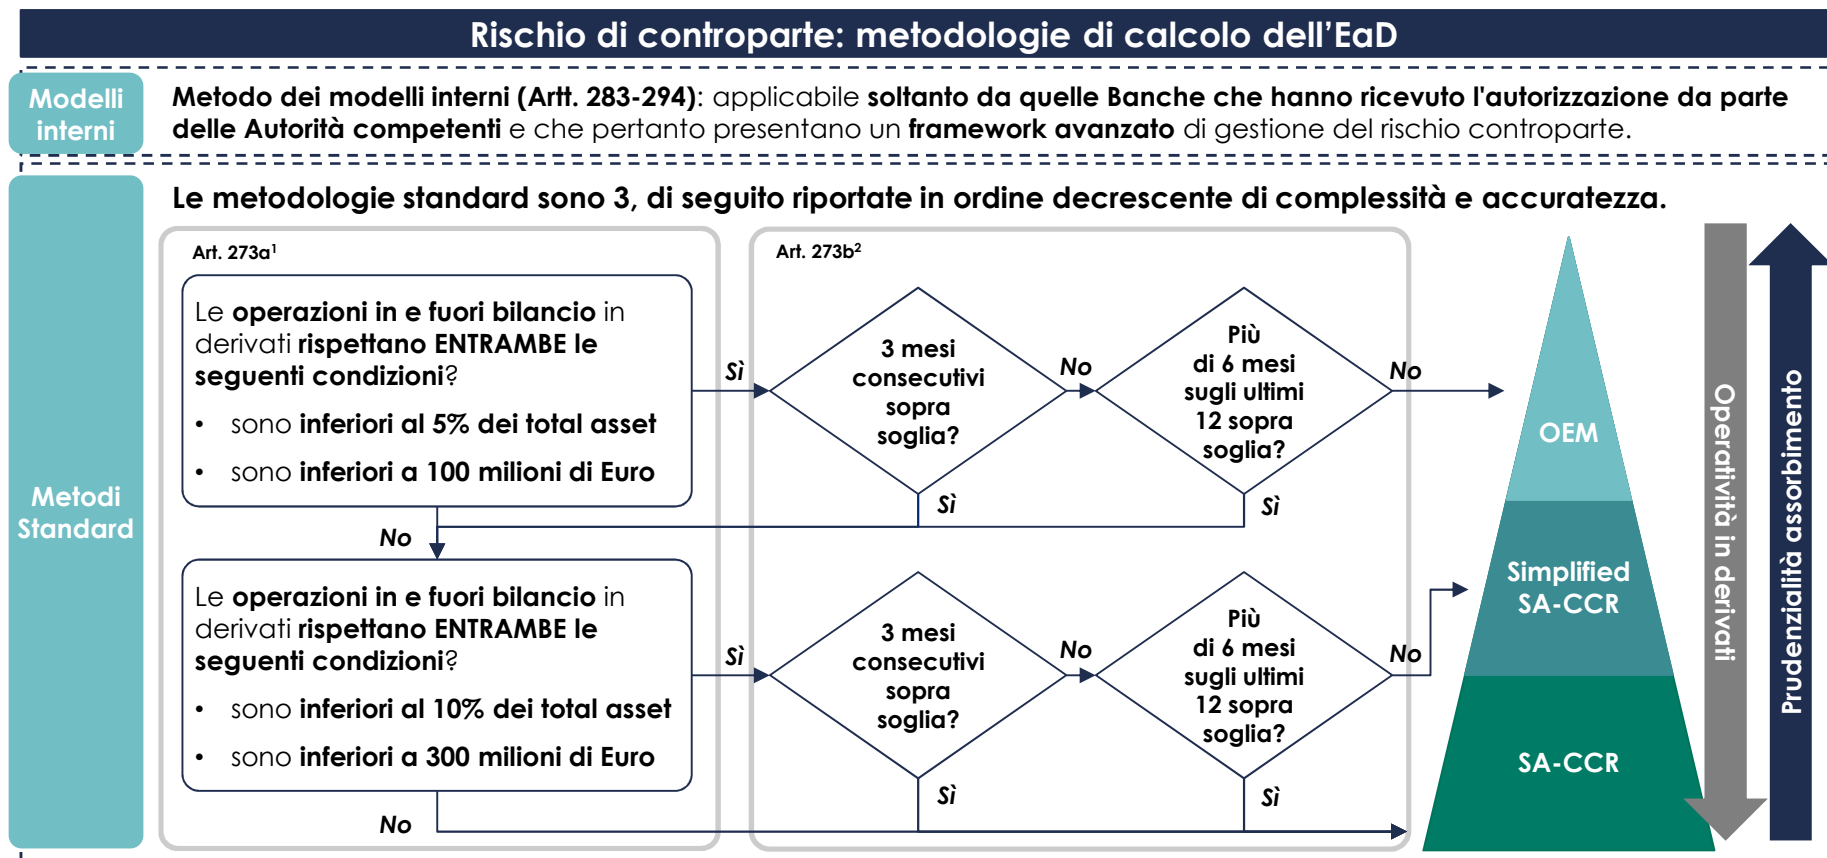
Rischio di controparte: metodologie di calcolo dell’EaD

Modelli interni

Metodo dei modelli interni (Artt. 283-294): applicabile soltanto da quelle Banche che hanno ricevuto l'autorizzazione da parte delle Autorità competenti e che pertanto presentano un framework avanzato di gestione del rischio controparte.

Metodi Standard

Le metodologie standard sono 3, di seguito riportate in ordine decrescente di complessità e accuratezza.

Art. 273a$^1$

Le operazioni in e fuori bilancio in derivati rispettano ENTRAMBE le seguenti condizioni?

• sono inferiori al 5% dei total asset

• sono inferiori a 100 milioni di Euro

No

Le operazioni in e fuori bilancio in derivati rispettano ENTRAMBE le seguenti condizioni?

• sono inferiori al 10% dei total asset

• sono inferiori a 300 milioni di Euro

No

Art. 273b$^2$

Sì

3 mesi consecutivi sopra soglia?

No

Più di 6 mesi sugli ultimi 12 sopra soglia?

No

Sì

Sì

Sì

3 mesi consecutivi sopra soglia?

No

Più di 6 mesi sugli ultimi 12 sopra soglia?

No

Sì

Sì

OEM

Simplified SA-CCR

SA-CCR

Operatività in derivati

Prudenzialità assorbimento